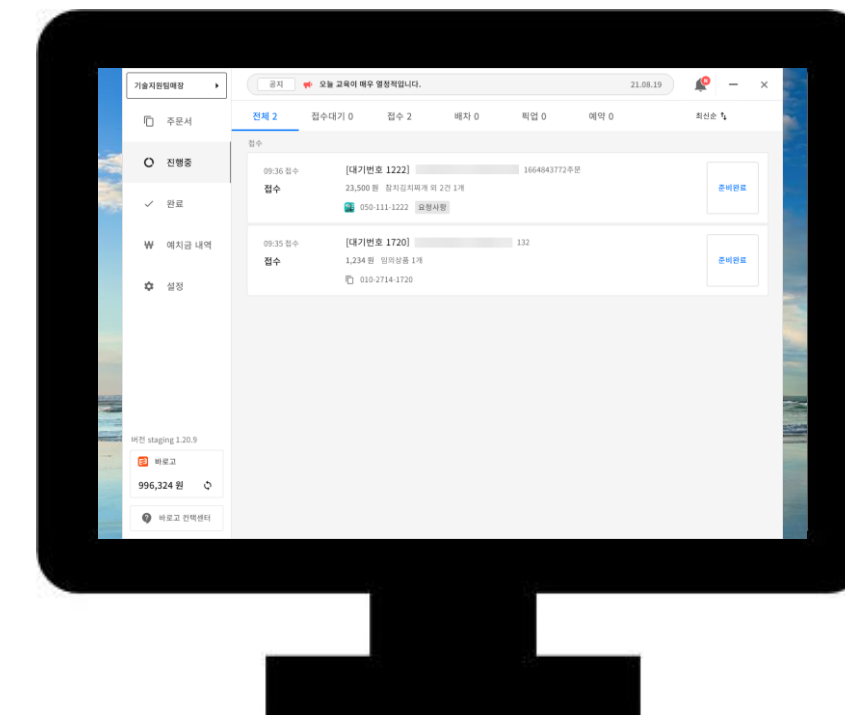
기술지원팀매장 ▸

주문서

진행중

완료

₩ 예치금 내역

설정

공지 오늘 교육이 매우 열정적입니다. 21.08.19

전체 2 접수대기 0 접수 2 배차 0 픽업 0 예약 0 최신순

접수

09:36 접수
접수
[대기번호 1222] 1664843772주문
23,500 원 참치김치찌개 외 2건 1개
050-111-1222 요청사항
준비완료

09:35 접수
접수
[대기번호 1720] 132
1,234 원 임의상품 1개
010-2714-1720
준비완료

버전 staging 1.20.9

바로고
996,324 원

바로고 컨택센터